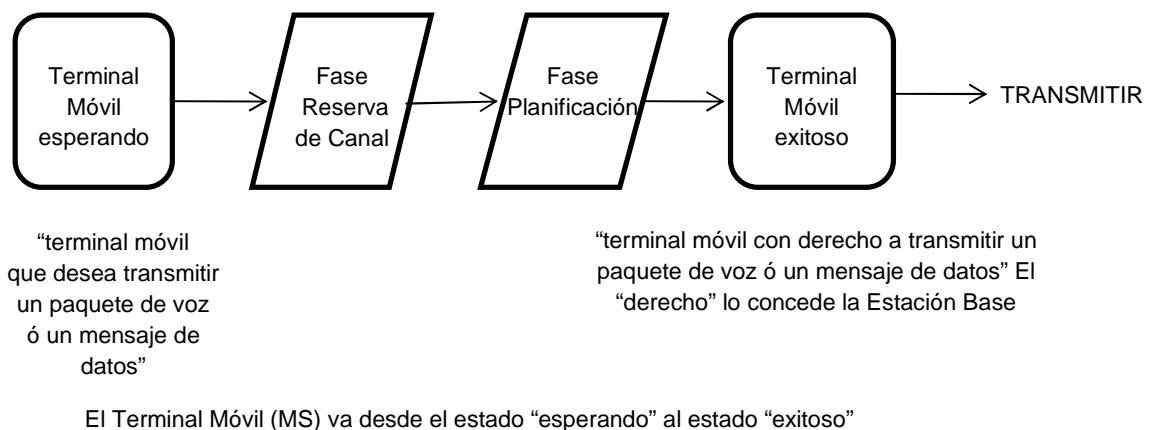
Terminal Móvil esperando

Fase Reserva de Canal

Fase Planificación

Terminal Móvil exitoso

TRANSMITIR

“terminal móvil que desea transmitir un paquete de voz ó un mensaje de datos”

“terminal móvil con derecho a transmitir un paquete de voz ó un mensaje de datos” El “derecho” lo concede la Estación Base

El Terminal Móvil (MS) va desde el estado “esperando” al estado “exitoso”